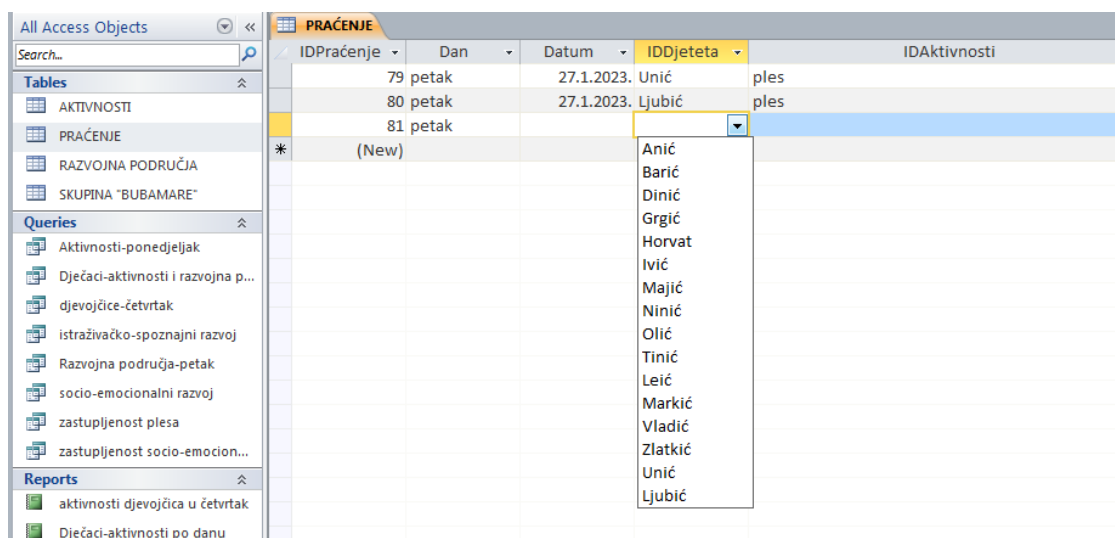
All Access Objects

Search...

Tables
AKTIVNOSTI
PRAĆENJE
RAZVOJNA PODRUČJA
SKUPINA "BUBAMARE"

Queries
Aktivnosti-ponedjeljak
Dječaci-aktivnosti i razvojna p...
djevojčice-četvrtak
istraživačko-spoznajni razvoj
Razvojna područja-petak
socio-emocionalni razvoj
zastupljenost plesa
zastupljenost socio-emocion...

Reports
aktivnosti djevojčica u četvrtak
Dječaci-aktivnosti po danu

PRAĆENJE

| IDPraćenje | Dan | Datum | IDDjeteta | IDAktivnosti |
|---|---|---|---|---|
| 79 | petak | 27.1.2023. | Unić | ples |
| 80 | petak | 27.1.2023. | Ljubić | ples |
| 81 | petak | | | |
| (New) | | | | |

Anić
Barić
Dinić
Grgić
Horvat
Ivić
Majić
Ninić
Olić
Tinić
Leić
Markić
Vladić
Zlatkić
Unić
Ljubić